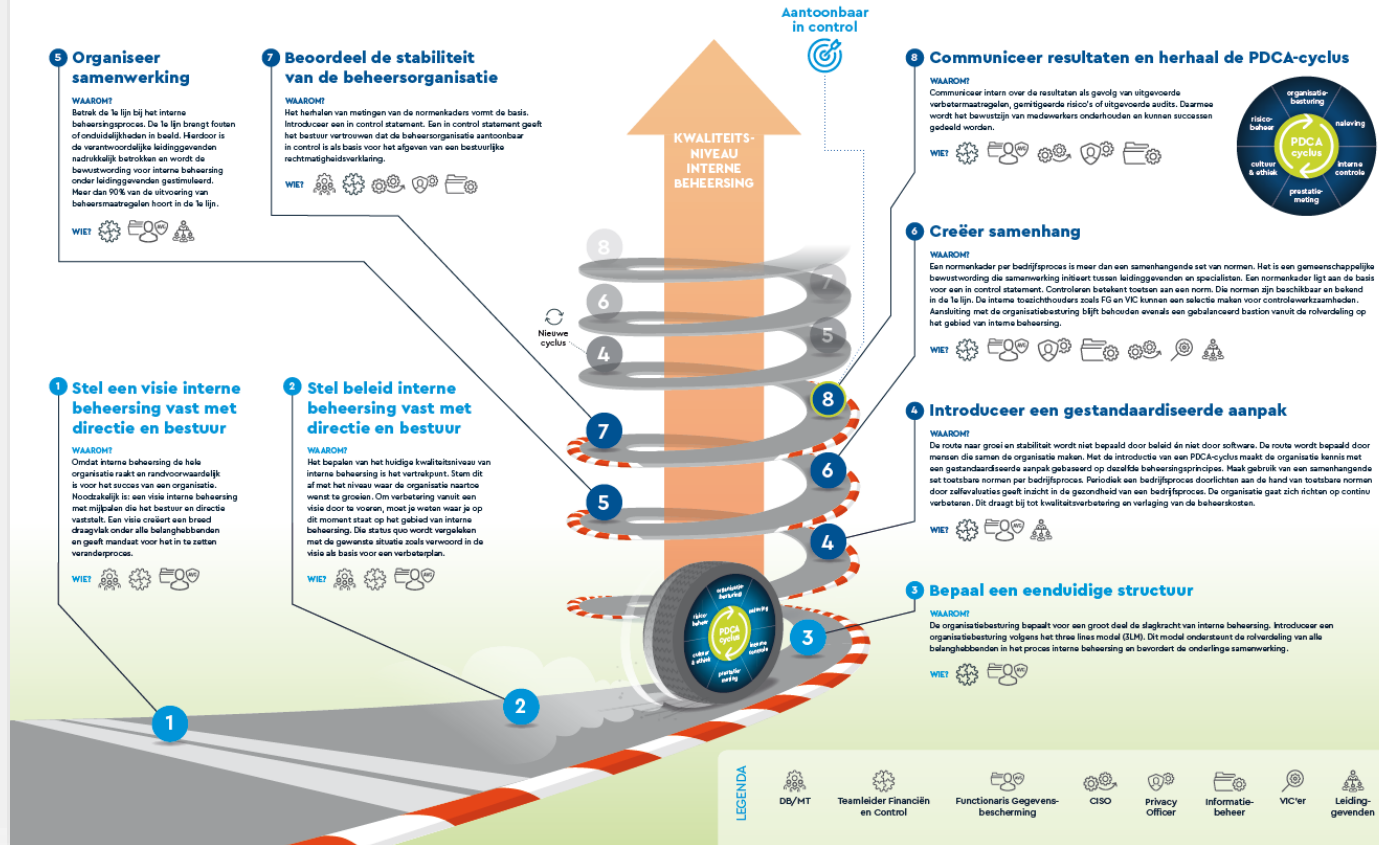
5 Organiseer samenwerking

WAAROM?
Betrek de 1e lijn bij het interne beheersingsproces. De 1e lijn brengt fouten of onduidelijkheden in beeld. Hierdoor is de verantwoordelijke leidinggevenden nadrukkelijk betrokken en wordt de bewustwording voor interne beheersing onder leidinggevenden gestimuleerd. Meer dan 90% van de uitvoering van beheersmaatregelen hoort in de 1e lijn.

WIE?

7 Beoordeel de stabiliteit van de beheersorganisatie

WAAROM?
Het herhalen van metingen van de normenkaders vormt de basis. Introduceer een in control statement. Een in control statement geeft het bestuur vertrouwen dat de beheersorganisatie aantoonbaar in control is als basis voor het afgeven van een bestuurlijke rechtmatigheidsverklaring.

WIE?

Aantoonbaar in control

KWALITEITSNIVEAU INTERNE BEHEERSING

8 Communiceer resultaten en herhaal de PDCA-cyclus

WAAROM?
Communiceer intern over de resultaten als gevolg van uitgevoerde verbetermaatregelen, gemitigeerde risico's of uitgevoerde audits. Daarmee wordt het bewustzijn van medewerkers onderhouden en kunnen successen gedeeld worden.

WIE?

organisatie-besturing
naleving
interne controle
prestatie-meting
cultuur & ethiek
risico-beheer
PDCA cyclus

6 Creëer samenhang

WAAROM?
Een normenkader per bedrijfsproces is meer dan een samenhangende set van normen. Het is een gemeenschappelijke bewustwording die samenwerking initieert tussen leidinggevenden en specialisten. Een normenkader ligt aan de basis voor een in control statement. Controleren betekent toetsen aan een norm. Die normen zijn beschikbaar en bekend in de 1e lijn. De interne toezichthouders zoals FG en VIC kunnen een selectie maken voor controlewerkzaamheden. Aansluiting met de organisatiebesturing blijft behouden evenals een gebalanceerd bastion vanuit de rolverdeling op het gebied van interne beheersing.

WIE?

Nieuwe cyclus

8 7 6 5 4 8 7 6 5 4 3 2 1

1 Stel een visie interne beheersing vast met directie en bestuur

WAAROM?
Omdat interne beheersing de hele organisatie raakt en randvoorwaardelijk is voor het succes van een organisatie. Noodzakelijk is: een visie interne beheersing met mijlpalen die het bestuur en directie vaststelt. Een visie creëert een breed draagvlak onder alle belanghebbenden en geeft mandaat voor het in te zetten veranderproces.

WIE?

2 Stel beleid interne beheersing vast met directie en bestuur

WAAROM?
Het bepalen van het huidige kwaliteitsniveau van interne beheersing is het vertrekpunt. Stem dit af met het niveau waar de organisatie naartoe wenst te groeien. Om verbetering vanuit een visie door te voeren, moet je weten waar je op dit moment staat op het gebied van interne beheersing. Die status quo wordt vergeleken met de gewenste situatie zoals verwoord in de visie als basis voor een verbeterplan.

WIE?

4 Introduceer een gestandaardiseerde aanpak

WAAROM?
De route naar groei en stabiliteit wordt niet bepaald door beleid én niet door software. De route wordt bepaald door mensen die samen de organisatie maken. Met de introductie van een PDCA-cyclus maakt de organisatie kennis met een gestandaardiseerde aanpak gebaseerd op dezelfde beheersingsprincipes. Maak gebruik van een samenhangende set toetsbare normen per bedrijfsproces. Periodiek een bedrijfsproces doorlichten aan de hand van toetsbare normen door zelfevaluaties geeft inzicht in de gezondheid van een bedrijfsproces. De organisatie gaat zich richten op continu verbeteren. Dit draagt bij tot kwaliteitsverbetering en verlaging van de beheerskosten.

WIE?

3 Bepaal een eenduidige structuur

WAAROM?
De organisatiebesturing bepaalt voor een groot deel de slagkracht van interne beheersing. Introduceer een organisatiebesturing volgens het three lines model (3LM). Dit model ondersteunt de rolverdeling van alle belanghebbenden in het proces interne beheersing en bevordert de onderlinge samenwerking.

WIE?

LEGENDA
DB/MT
Teamleider Financiën en Control
Functionaris Gegevens-bescherming
CISO
Privacy Officer
Informatie-beheer
VIC'er
Leiding-gevenden